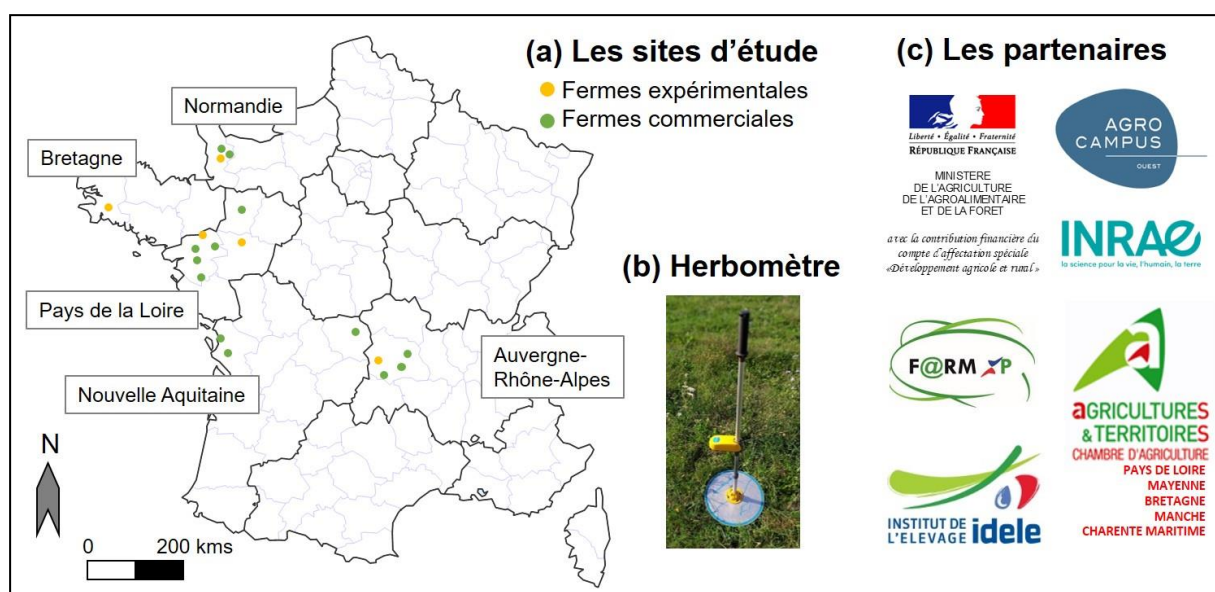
(a) Les sites d'étude
Fermes expérimentales
Fermes commerciales

(c) Les partenaires

Normandie

Bretagne

Pays de la Loire

Nouvelle Aquitaine

Auvergne-Rhône-Alpes

N

0 200 kms

(b) Herbomètre

Liberté • Égalité • Fraternité
RÉPUBLIQUE FRANÇAISE

MINISTERE
DE L'AGRICULTURE
DE L'AGROALIMENTAIRE
ET DE LA FORET

avec la contribution financière du compte d'affectation spéciale «Développement agricole et rural»

AGRO CAMPUS OUEST

INRAE
la science pour la vie, l'humain, la terre

F@RM XP

aGRICULTURES
&TERRITOIRES
CHAMBRE D'AGRICULTURE
PAYS DE LOIRE
MAYENNE
BRETAGNE
MANCHE
CHARENTE MARITIME

INSTITUT DE L'ELEVAGE idele